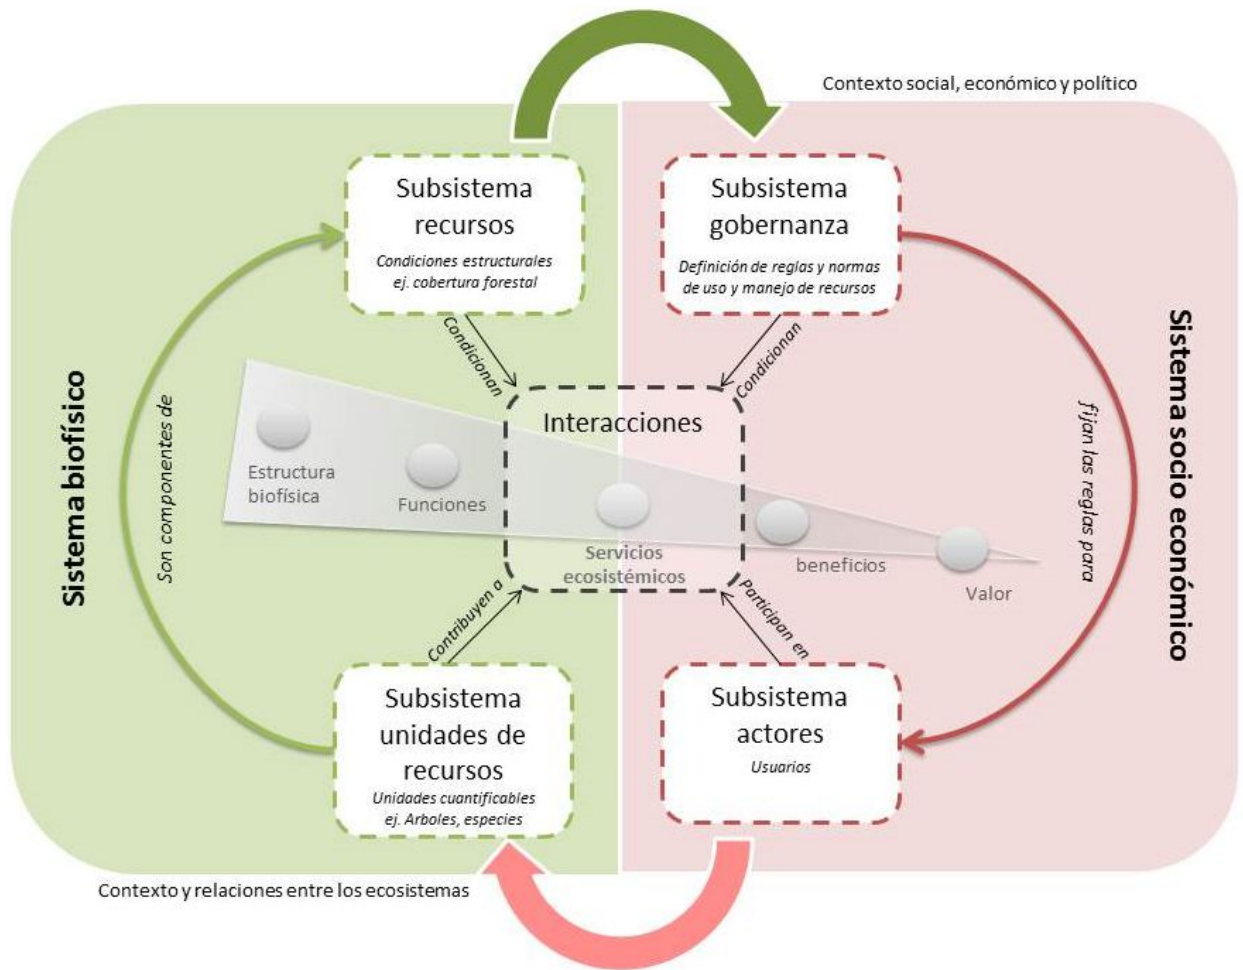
Contexto social, económico y político

Sistema biofísico

Son componentes de

Subsistema recursos

Condiciones estructurales ej. cobertura forestal

Subsistema gobernanza

Definición de reglas y normas de uso y manejo de recursos

Sistema socio económico

fijan las reglas para

Condicionan

Condicionan

Interacciones

Estructura biofísica

Funciones

Servicios ecosistémicos

beneficios

Valor

Contribuyen a

Participan en

Subsistema unidades de recursos

Unidades cuantificables ej. Arboles, especies

Subsistema actores

Usuarios

Contexto y relaciones entre los ecosistemas